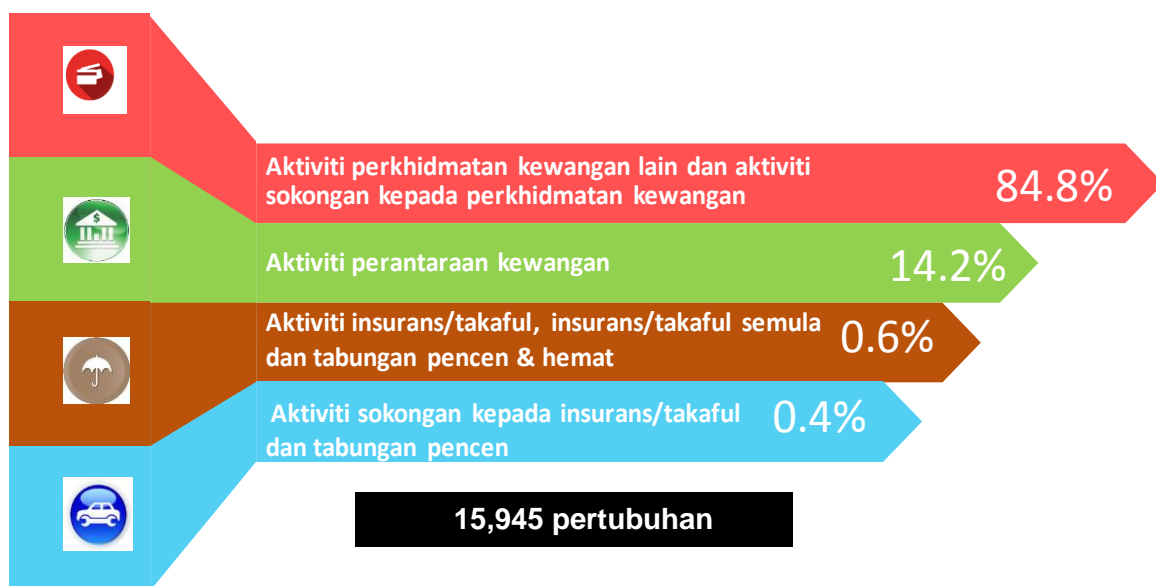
Aktiviti perkhidmatan kewangan lain dan aktiviti sokongan kepada perkhidmatan kewangan 84.8%

Aktiviti perantaraan kewangan 14.2%

Aktiviti insurans/takaful, insurans/takaful semula dan tabungan pencen & hemat 0.6%

Aktiviti sokongan kepada insurans/takaful dan tabungan pencen 0.4%

15,945 pertubuhan